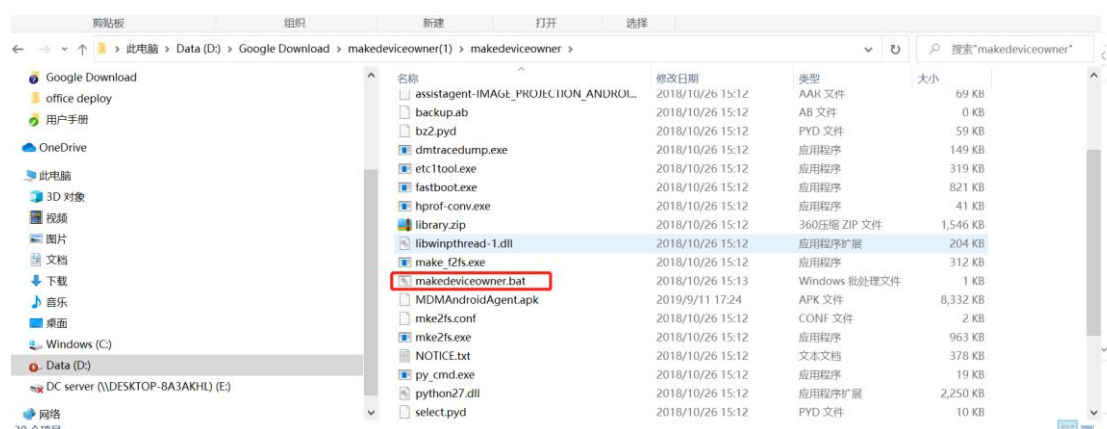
剪贴板 组织 新建 打开 选择

← → ˅ ↑ > 此电脑 > Data (D:) > Google Download > makedeviceowner(1) > makedeviceowner >

搜索"makedeviceowner"

Google Download
office deploy
用户手册
OneDrive
此电脑
3D 对象
视频
图片
文档
下载
音乐
桌面
Windows (C:)
Data (D:)
DC server (\\DESKTOP-8A3AKHL) (E:)
网络

| 名称 | 修改日期 | 类型 | 大小 |
|---|---|---|---|
| assistagent-IMAGE_PROJECTION_ANDROI... | 2018/10/26 15:12 | AAR 文件 | 69 KB |
| backup.ab | 2018/10/26 15:12 | AB 文件 | 0 KB |
| bz2.pyd | 2018/10/26 15:12 | PYD 文件 | 59 KB |
| dmtracedump.exe | 2018/10/26 15:12 | 应用程序 | 149 KB |
| etc1tool.exe | 2018/10/26 15:12 | 应用程序 | 319 KB |
| fastboot.exe | 2018/10/26 15:12 | 应用程序 | 821 KB |
| hprof-conv.exe | 2018/10/26 15:12 | 应用程序 | 41 KB |
| library.zip | 2018/10/26 15:12 | 360压缩 ZIP 文件 | 1,546 KB |
| libwinpthread-1.dll | 2018/10/26 15:12 | 应用程序扩展 | 204 KB |
| make_f2fs.exe | 2018/10/26 15:12 | 应用程序 | 312 KB |
| makedeviceowner.bat | 2018/10/26 15:13 | Windows 批处理文件 | 1 KB |
| MDMAndroidAgent.apk | 2019/9/11 17:24 | APK 文件 | 8,332 KB |
| mke2fs.conf | 2018/10/26 15:12 | CONF 文件 | 2 KB |
| mke2fs.exe | 2018/10/26 15:12 | 应用程序 | 963 KB |
| NOTICE.txt | 2018/10/26 15:12 | 文本文档 | 378 KB |
| py_cmd.exe | 2018/10/26 15:12 | 应用程序 | 19 KB |
| python27.dll | 2018/10/26 15:12 | 应用程序扩展 | 2,250 KB |
| select.pyd | 2018/10/26 15:12 | PYD 文件 | 10 KB |

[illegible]